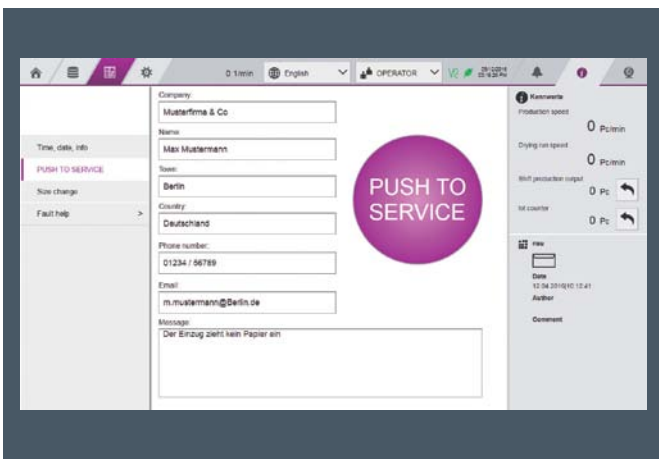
0 1/min English OPERATOR V2 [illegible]

Time, date, info
PUSH TO SERVICE
Size change
Fault help >

Company:
Musterfirma & Co
Name:
Max Mustermann
Town:
Berlin
Country:
Deutschland
Phone number:
01234 / 56789
Email:
m.mustermann@Berlin.de
Message:
Der Einzug zieht kein Papier ein

PUSH TO SERVICE

Kennwerte
Production speed
0 Pc/min
Drying run speed
0 Pc/min
Shift production output
0 Pc
lot counter
0 Pc

Hau
Date
12.04.2018|10:12:41
Author
Comment